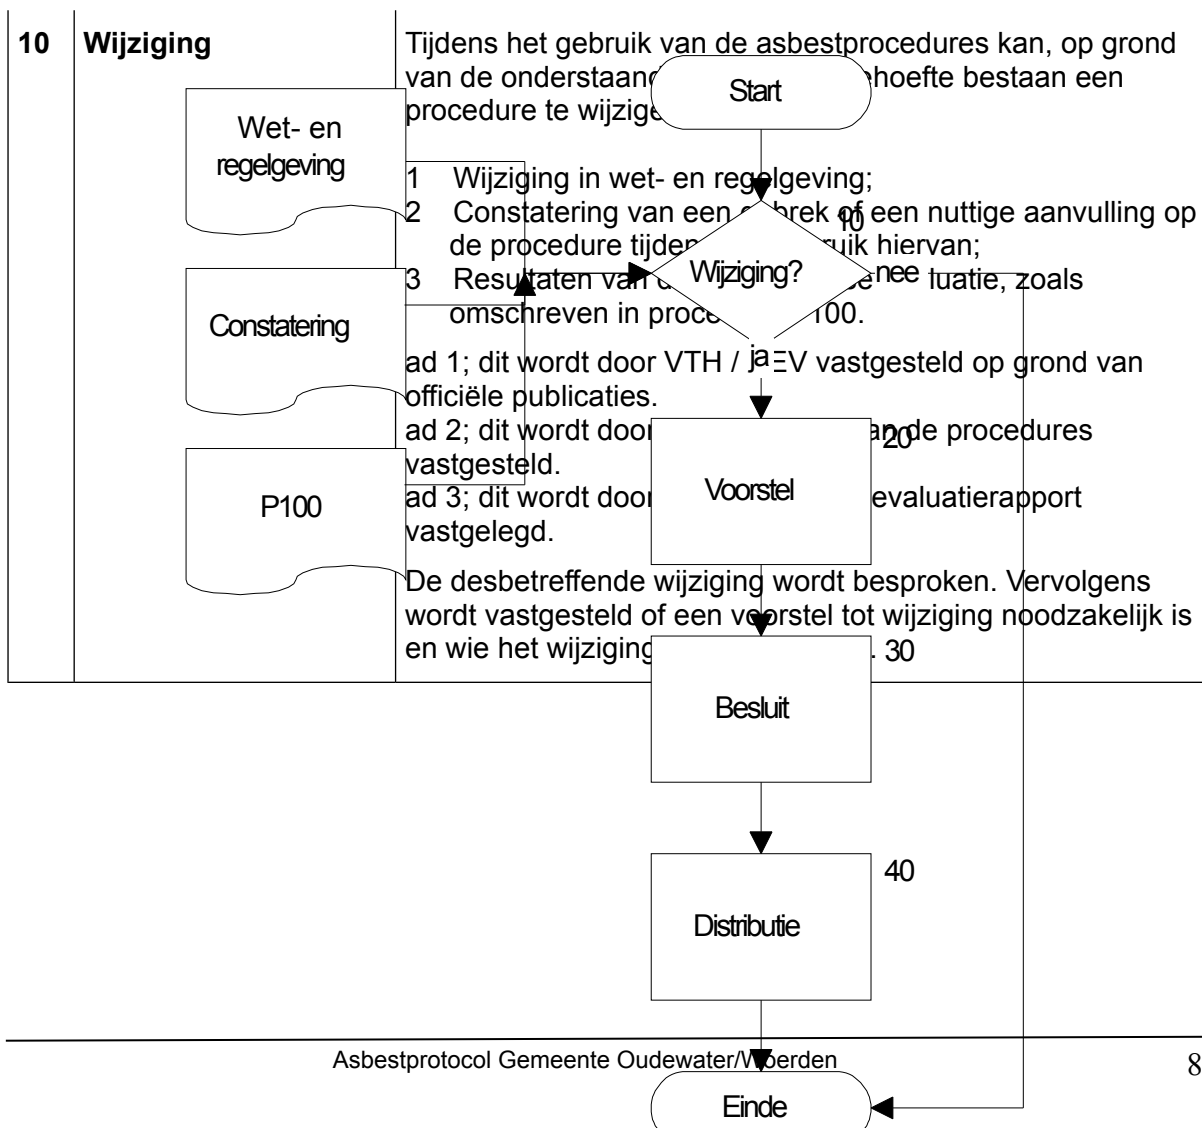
10 Wijziging

Tijdens het gebruik van de asbestprocedures kan, op grond van de onderstaand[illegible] behoefte bestaan een procedure te wijzige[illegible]

1 Wijziging in wet- en regelgeving;
2 Constatering van een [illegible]brek of een nuttige aanvulling op de procedure tijden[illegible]ruik hiervan;
3 Resultaten van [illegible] luatie, zoals omschreven in proce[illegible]100.

ad 1; dit wordt door VTH / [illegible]EV vastgesteld op grond van officiële publicaties.
ad 2; dit wordt door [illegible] de procedures vastgesteld.
ad 3; dit wordt door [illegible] evaluatierapport vastgelegd.

De desbetreffende wijziging wordt besproken. Vervolgens wordt vastgesteld of een voorstel tot wijziging noodzakelijk is en wie het wijziging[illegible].

Wet- en regelgeving

Constatering

P100

Start

10

Wijziging?

nee

ja

20

Voorstel

30

Besluit

40

Distributie

Einde

Asbestprotocol Gemeente Oudewater/Woerden

8